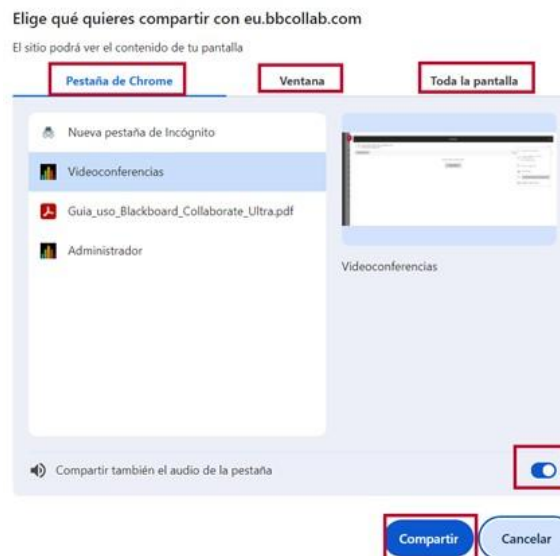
Elige qué quieres compartir con eu.bbcollab.com

El sitio podrá ver el contenido de tu pantalla

Pestaña de Chrome

Ventana

Toda la pantalla

Nueva pestaña de Incógnito

Videoconferencias

Guia_uso_Blackboard_Collaborate_Ultra.pdf

Administrador

Videoconferencias

Compartir también el audio de la pestaña

Compartir

Cancelar